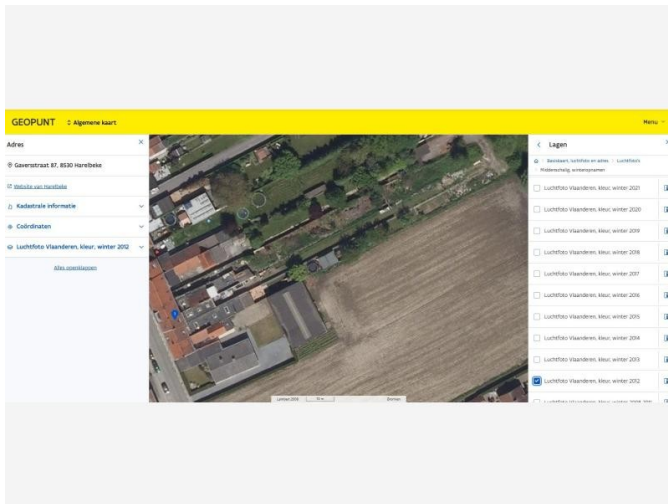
GEOPUNT Algemene kaart

Menu

Adres

Gaverstraat 87, 8530 Harelbeke

Website van Harelbeke

Kadastrale informatie

Coördinaten

Luchtfoto Vlaanderen, kleur, winter 2012

Alles openklappen

Lagen

Basiskaart, luchtfoto en adres > Luchtfoto's

Middenschalig, winteropnamen

Luchtfoto Vlaanderen, kleur, winter 2021

Luchtfoto Vlaanderen, kleur, winter 2020

Luchtfoto Vlaanderen, kleur, winter 2019

Luchtfoto Vlaanderen, kleur, winter 2018

Luchtfoto Vlaanderen, kleur, winter 2017

Luchtfoto Vlaanderen, kleur, winter 2016

Luchtfoto Vlaanderen, kleur, winter 2015

Luchtfoto Vlaanderen, kleur, winter 2014

Luchtfoto Vlaanderen, kleur, winter 2013

Luchtfoto Vlaanderen, kleur, winter 2012

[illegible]